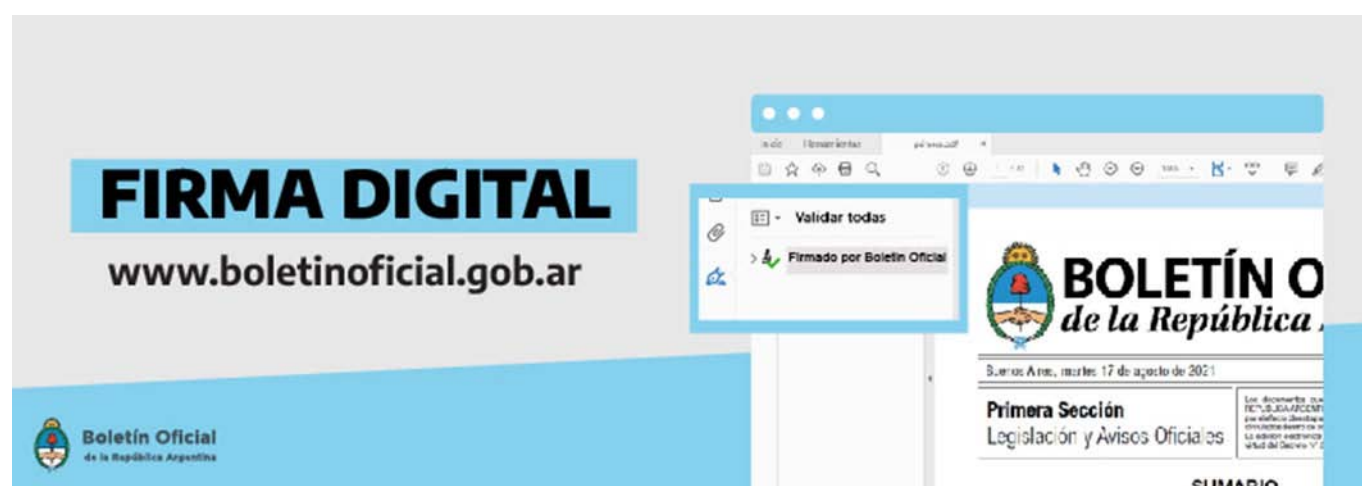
FIRMA DIGITAL

www.boletinoficial.gob.ar

Boletín Oficial
de la República Argentina

Inicio Herramientas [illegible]

Validar todas

Firmado por Boletín Oficial

BOLETÍN O
de la República

Buenos Aires, martes 17 de agosto de 2021

Primera Sección
Legislación y Avisos Oficiales

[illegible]

SUMARIO